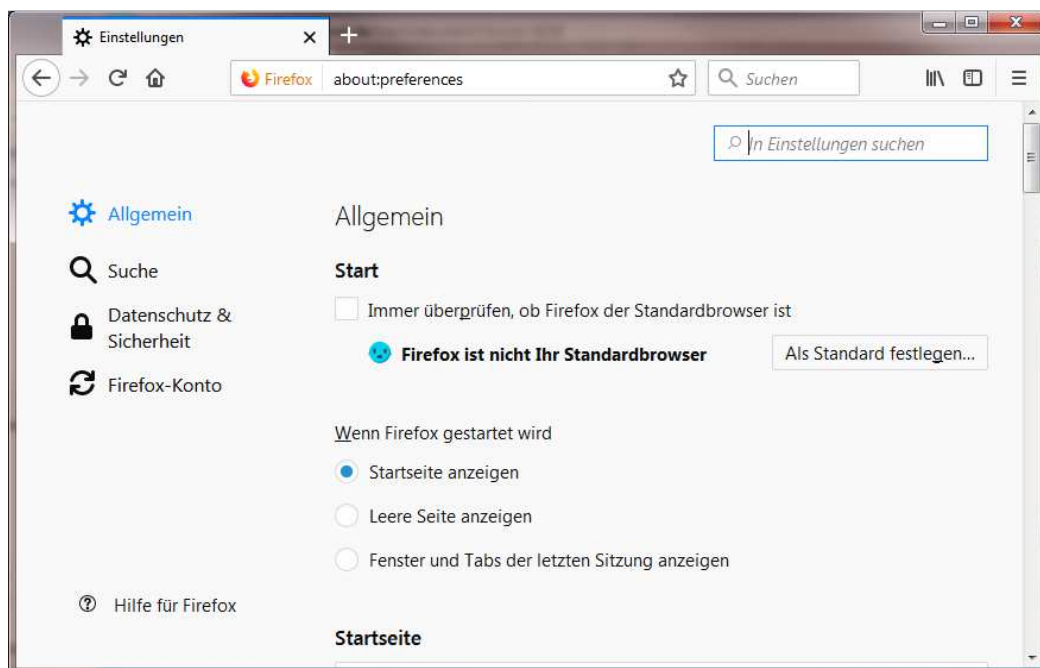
Einstellungen
Firefox about:preferences
Suchen
In Einstellungen suchen
Allgemein
Suche
Datenschutz & Sicherheit
Firefox-Konto
Allgemein
Start
Immer überprüfen, ob Firefox der Standardbrowser ist
Firefox ist nicht Ihr Standardbrowser
Als Standard festlegen…
Wenn Firefox gestartet wird
Startseite anzeigen
Leere Seite anzeigen
Fenster und Tabs der letzten Sitzung anzeigen
Hilfe für Firefox
Startseite